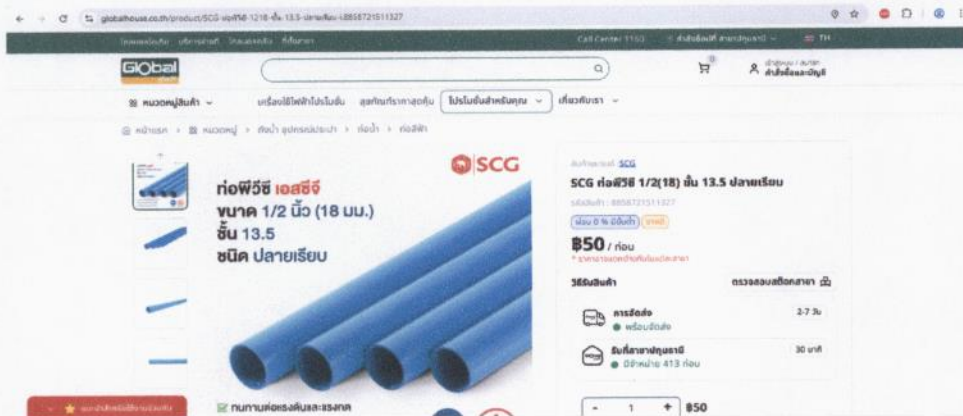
globalhouse.co.th/product/SCG-ท่อพีวีซี-1218-ชั้น-13.5-ปลายเรียบ-8858721511327

Call Center 1160

Global House

หมวดหมู่สินค้า

โปรโมชั่นสำหรับคุณ

เกี่ยวกับเรา

หน้าแรก > หมวดหมู่ > ท่อน้ำ อุปกรณ์ประปา > ท่อน้ำ > ท่อพีวีซี

SCG

ท่อพีวีซี เอสซีจี
ขนาด 1/2 นิ้ว (18 มม.)
ชั้น 13.5
ชนิด ปลายเรียบ

ทนทานต่อแรงดันและแรงกด

SCG

SCG ท่อพีวีซี 1/2(18) ชั้น 13.5 ปลายเรียบ

รหัสสินค้า : 8858721511327

฿50 / ท่อน

วิธีรับสินค้า

ตรวจสอบสต็อกสาขา

การจัดส่ง
พร้อมจัดส่ง
2-7 วัน

รับที่สาขาปทุมธานี
มีจำหน่าย 413 ท่อน
30 นาที

- 1 + ฿50